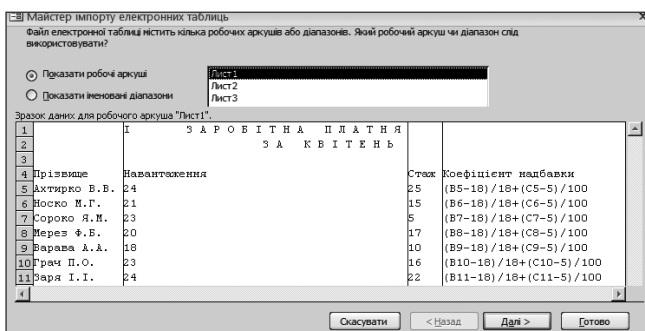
Майстер імпорту електронних таблиць

Файл електронної таблиці містить кілька робочих аркушів або діапазонів. Який робочий аркуш чи діапазон слід використовувати?

Показати робочі аркуші

Показати іменовані діапазони

Лист1
Лист2
Лист3

Зразок даних для робочого аркуша "Лист1".

| | | | | |
|---|---|---|---|---|
| 1 | | І ЗАРОБІТНА ПЛАТНЯ | | |
| 2 | | ЗА КВІТЕНЬ | | |
| 3 | | | | |
| 4 | Прізвище | Навантаження | Стаж | Коефіцієнт надбавки |
| 5 | Ахтирко В.В. | 24 | 25 | (B5-18)/18+(C5-5)/100 |
| 6 | Носко М.Г. | 21 | 15 | (B6-18)/18+(C6-5)/100 |
| 7 | Сороко Я.М. | 23 | 5 | (B7-18)/18+(C7-5)/100 |
| 8 | Мерез Ф.Б. | 20 | 17 | (B8-18)/18+(C8-5)/100 |
| 9 | Варава А.А. | 18 | 10 | (B9-18)/18+(C9-5)/100 |
| 10 | Грач П.О. | 23 | 16 | (B10-18)/18+(C10-5)/100 |
| 11 | Заря І.І. | 24 | 22 | (B11-18)/18+(C11-5)/100 |

Скасувати   < Назад   Далі >   Готово